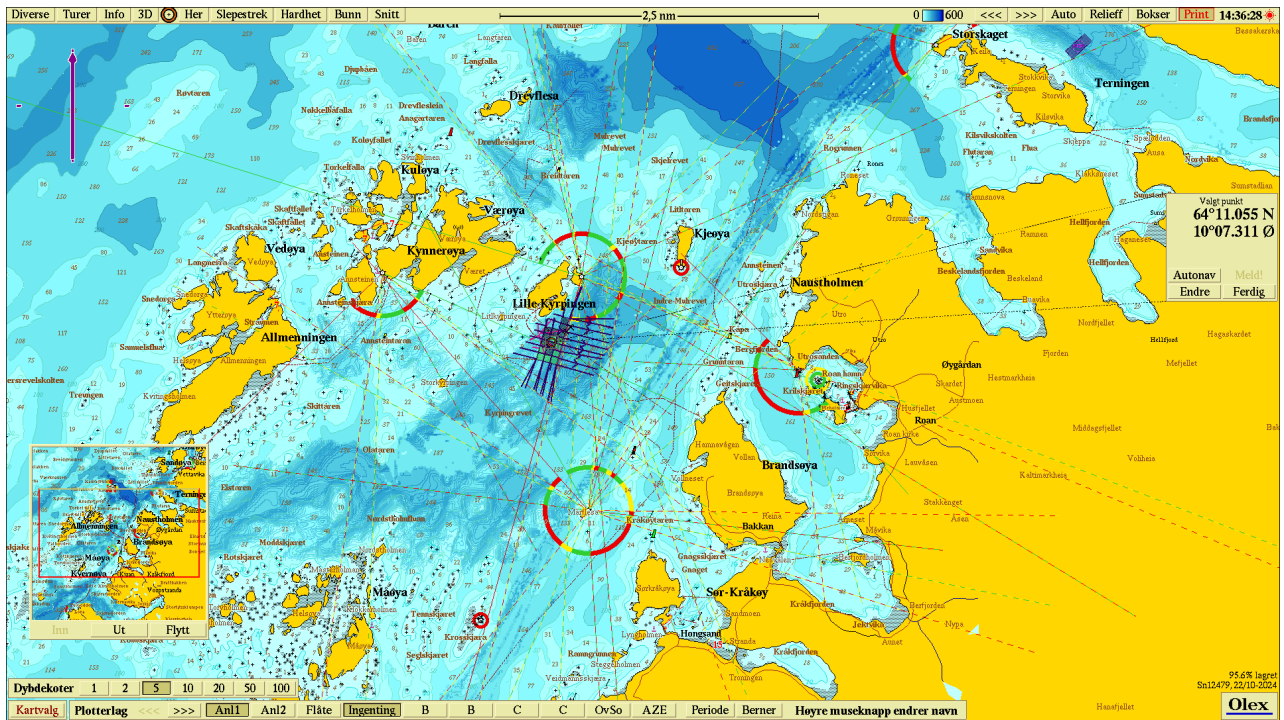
Diverse Turer Info 3D Her Slepestrek Hardhet Bunn Snitt

2,5 nm

0 600 <<< >>> Auto Relieff Bokser Print 14:36:28

Storskaget
Terningen
Drevflesa
Kuløya
Værøya
Kjeøya
Vedøya
Kynnerøya
Lille-Kyrpingen
Naustholmen
Allmenningen
Øygårdan
Roan
Brandsøya
Bakkan
Sør-Kråkøy
Måøya
Hongsand

Valgt punkt
64°11.055 N
10°07.311 Ø
Autonav Meld!
Endre Ferdig

Terninge
Naustholmen
Allmenningen
Brandsøya
Måøya
Inn Ut Flytt

Dybdekoter 1 2 5 10 20 50 100

95.6% lagret
Sn12479, 22/10-2024

Kartvalg Plotterlag <<< >>> Anl1 Anl2 Flåte Ingenting B B C C OvSo AZE Periode Berner Høyre museknapp endrer navn Olex